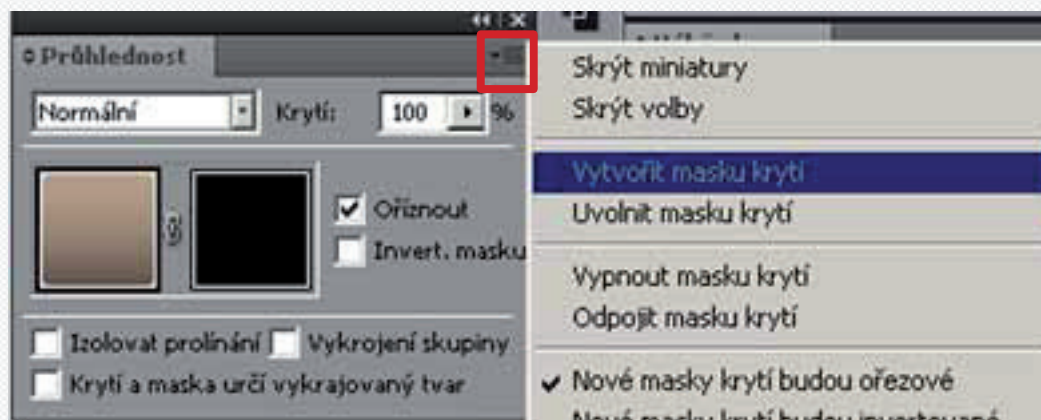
Průhlednost

Normální

Krytí: 100 %

Oříznout

Invert. masku

Izolovat prolínání

Vykrojení skupiny

Krytí a maska určí vykrajovaný tvar

Skrýt miniatury

Skrýt volby

Vytvořit masku krytí

Uvolnit masku krytí

Vypnout masku krytí

Odpojit masku krytí

✔ Nové masky krytí budou ořezové

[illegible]